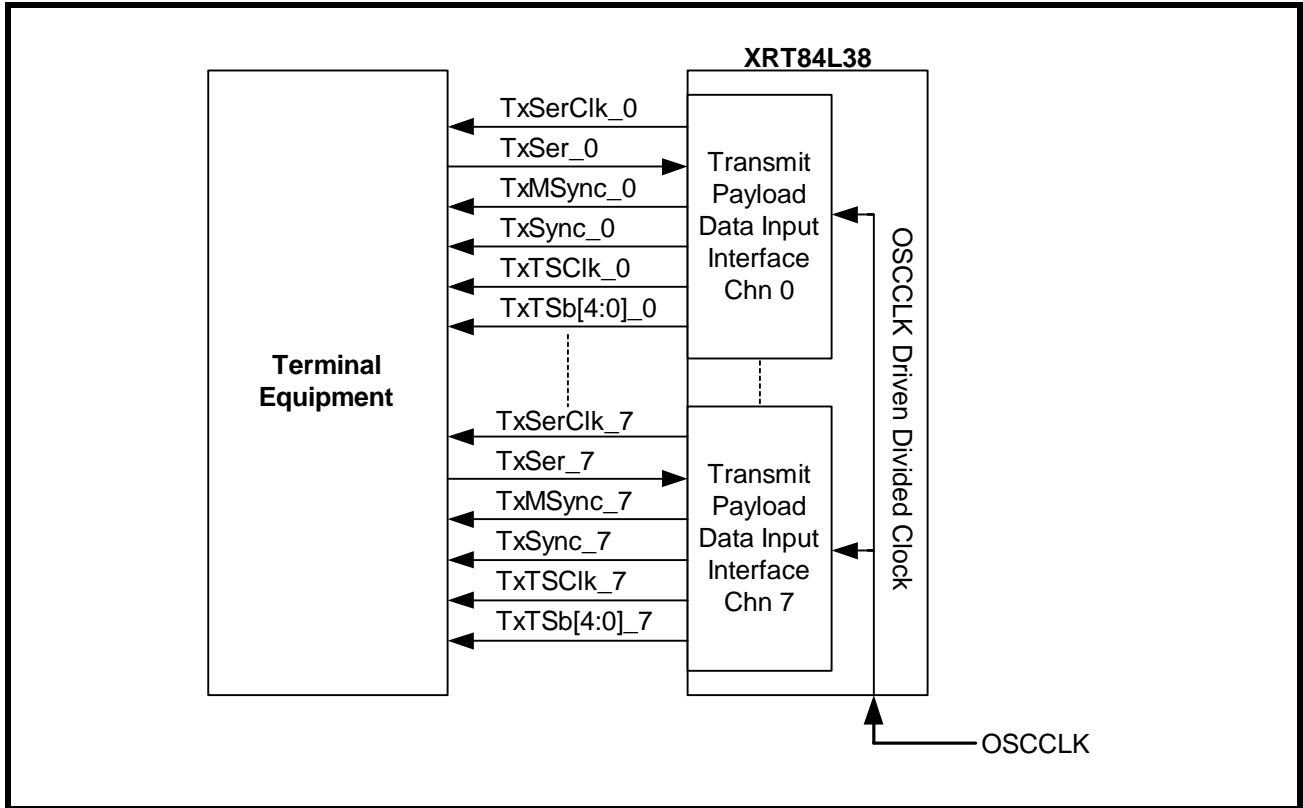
XRT84L38

Terminal Equipment

TxSerClk_0
TxSer_0
TxMSync_0
TxSync_0
TxTSClk_0
TxTSb[4:0]_0

Transmit Payload Data Input Interface Chn 0

TxSerClk_7
TxSer_7
TxMSync_7
TxSync_7
TxTSClk_7
TxTSb[4:0]_7

Transmit Payload Data Input Interface Chn 7

OSCCLK Driven Divided Clock

OSCCLK